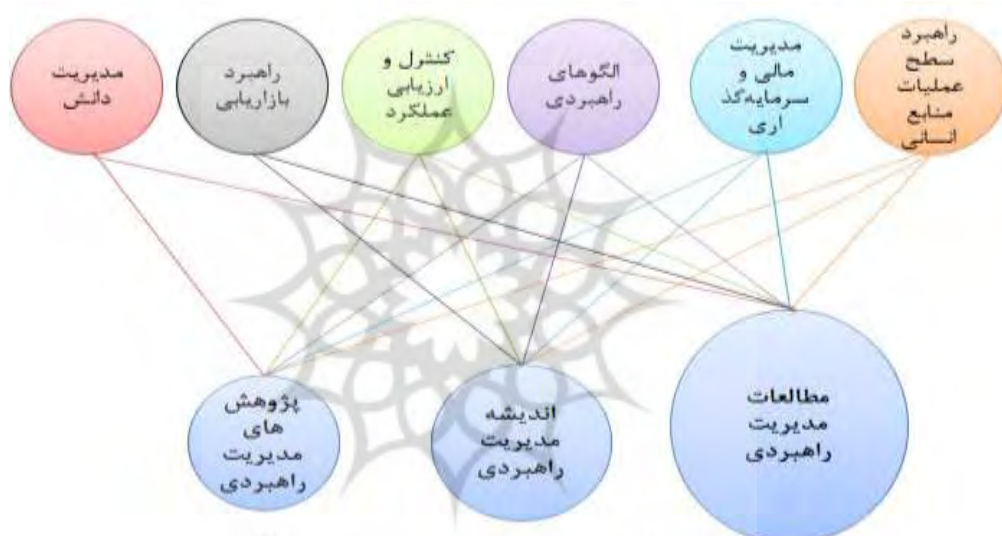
راهبرد سطح عملیات منابع انسانی

مدیریت مالی و سرمایه‌گذ اری

الگوهای راهبردی

کنترل و ارزیابی عملکرد

راهبرد بازاریابی

مدیریت دانش

مطالعات مدیریت راهبردی

اندیشه مدیریت راهبردی

پژوهش های مدیریت راهبردی